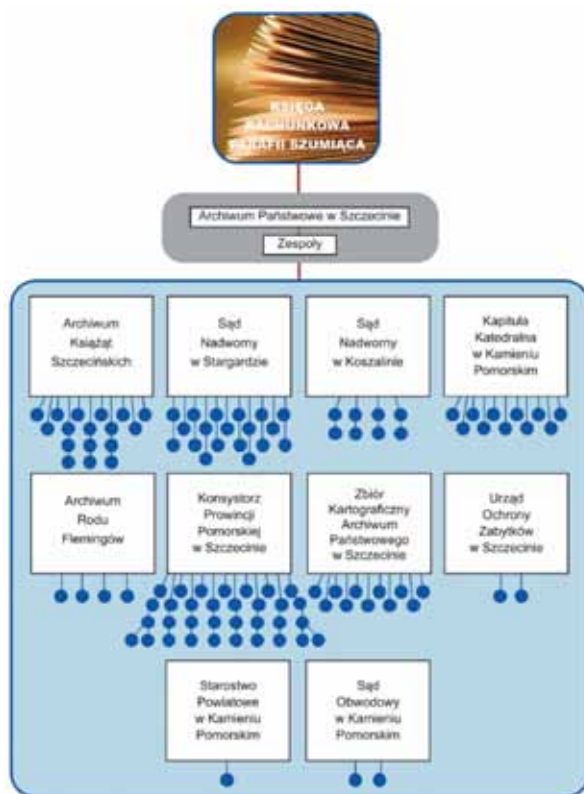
KSIĘGA RACHUNKOWA PARAFII SZUMIĄCA

Archiwum Państwowe w Szczecinie

Zespoły

Archiwum Książąt Szczecińskich

Sąd Nadworny w Stargardzie

Sąd Nadworny w Koszalinie

Kapituła Katedralna w Kamieniu Pomorskim

Archiwum Rodu Flemingów

Konsystorz Prowincji Pomorskiej w Szczecinie

Zbiór Kartograficzny Archiwum Państwowego w Szczecinie

Urząd Ochrony Zabytków w Szczecinie

Starostwo Powiatowe w Kamieniu Pomorskim

Sąd Obwodowy w Kamieniu Pomorskim